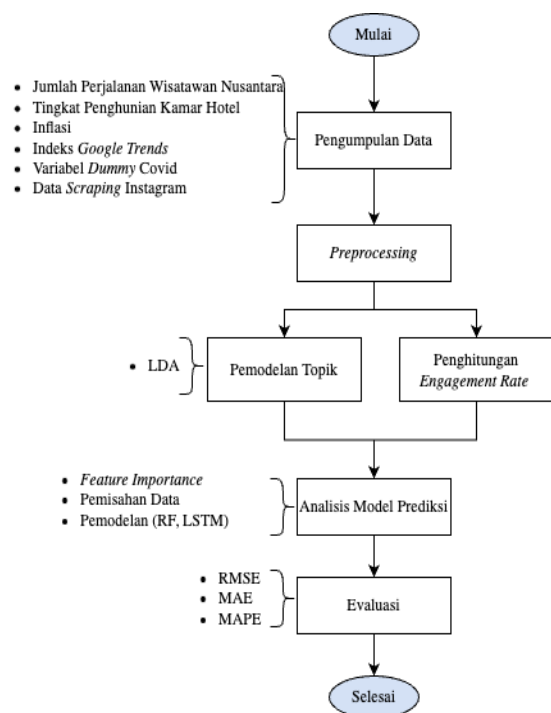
Mulai

- Jumlah Perjalanan Wisatawan Nusantara
- Tingkat Penghunian Kamar Hotel
- Inflasi
- Indeks Google Trends
- Variabel Dummy Covid
- Data Scraping Instagram

Pengumpulan Data

Preprocessing

- LDA

Pemodelan Topik

Penghitungan Engagement Rate

- Feature Importance
- Pemisahan Data
- Pemodelan (RF, LSTM)

Analisis Model Prediksi

- RMSE
- MAE
- MAPE

Evaluasi

Selesai